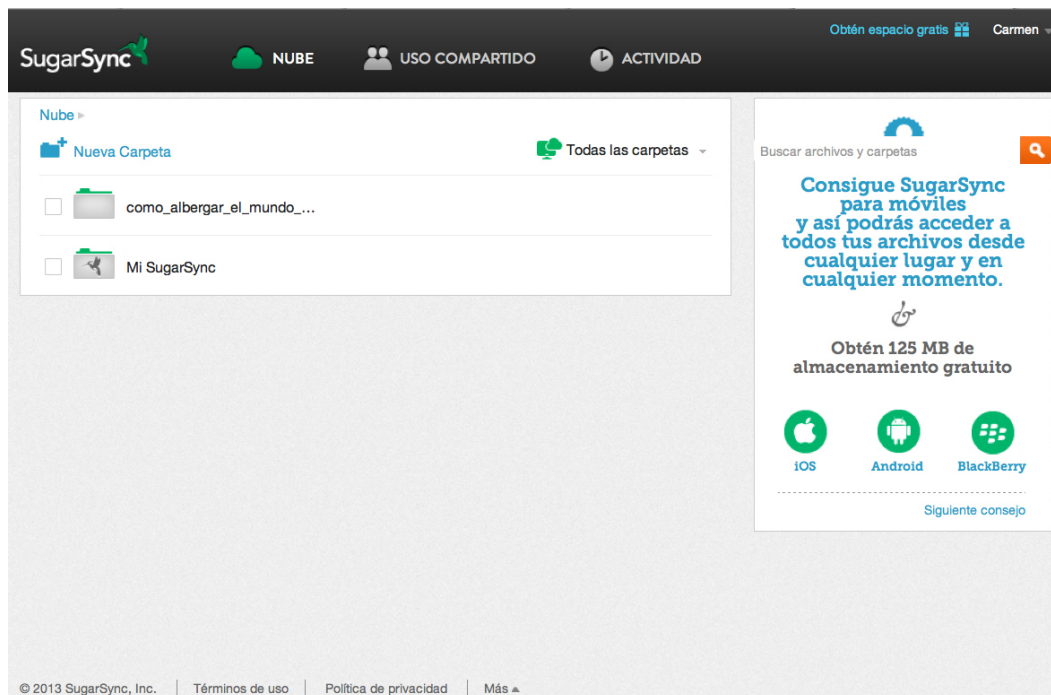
Obtén espacio gratis

Carmen

SugarSync

NUBE

USO COMPARTIDO

ACTIVIDAD

Nube

Nueva Carpeta

Todas las carpetas

como_albergar_el_mundo_...

Mi SugarSync

Buscar archivos y carpetas

Consigue SugarSync para móviles y así podrás acceder a todos tus archivos desde cualquier lugar y en cualquier momento.

&

Obtén 125 MB de almacenamiento gratuito

iOS

Android

BlackBerry

Siguiente consejo

© 2013 SugarSync, Inc. | Términos de uso | Política de privacidad | Más